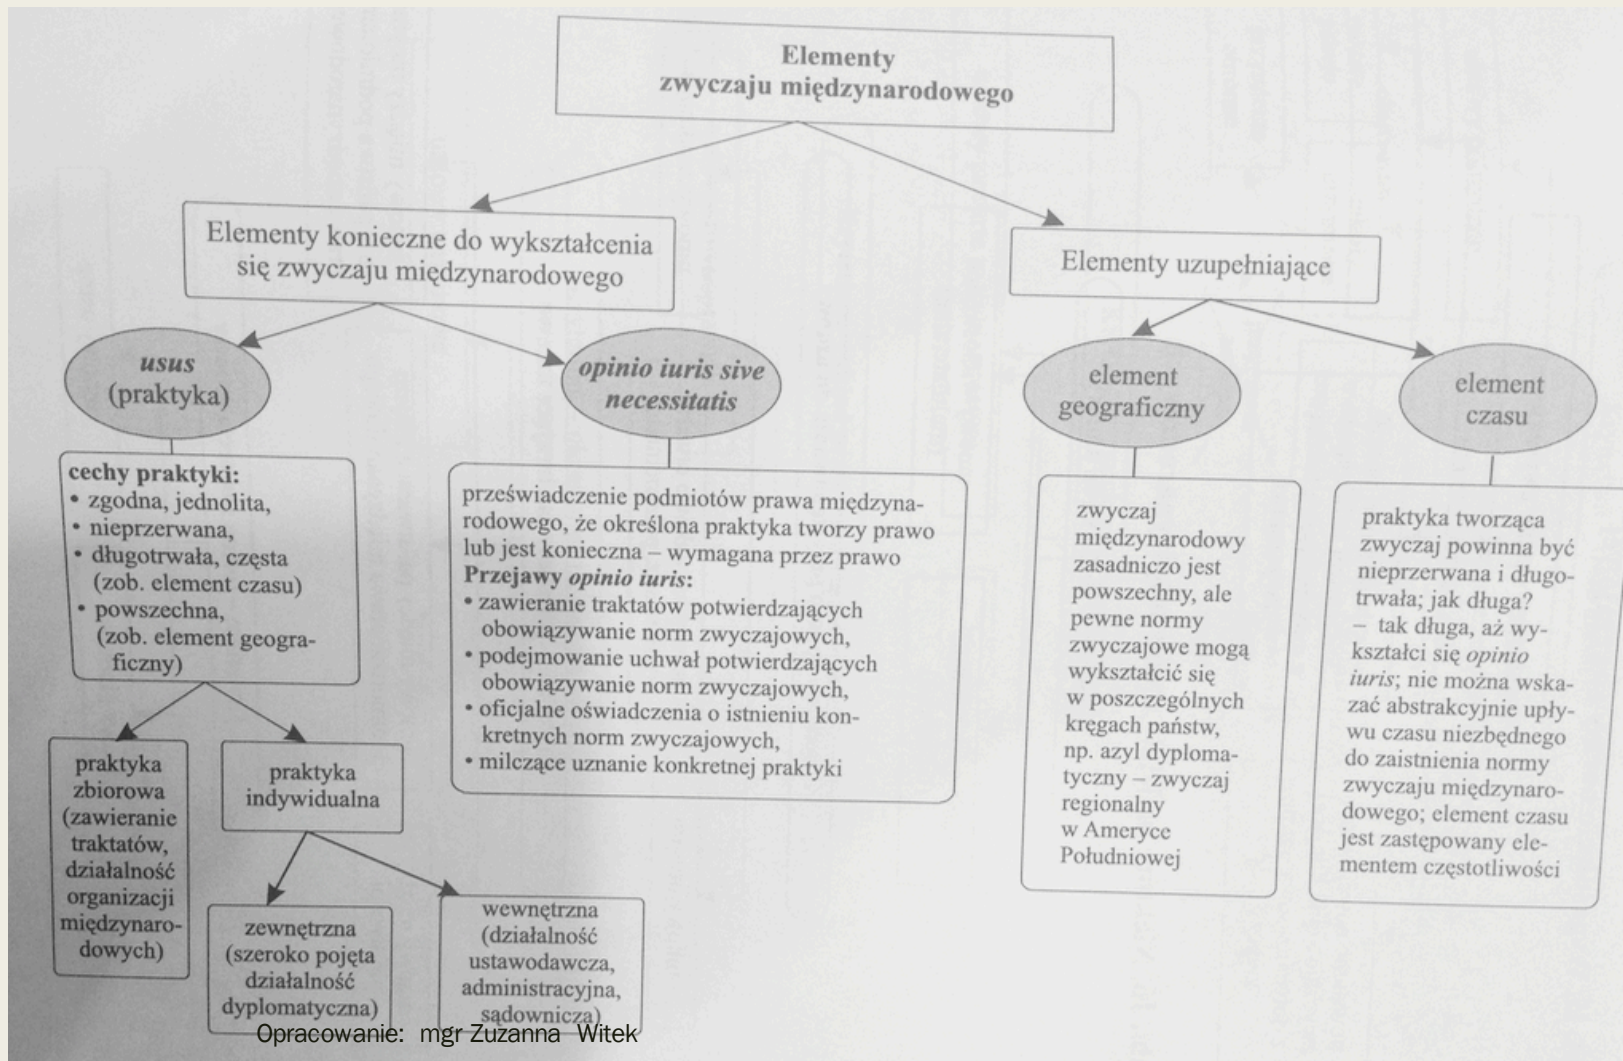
Elementy zwyczaju międzynarodowego

Elementy konieczne do wykształcenia się zwyczaju międzynarodowego

Elementy uzupełniające

*usus* (praktyka)

*opinio iuris sive necessitatis*

element geograficzny

element czasu

**cechy praktyki:**
• zgodna, jednolita,
• nieprzerwana,
• długotrwała, częsta (zob. element czasu)
• powszechna, (zob. element geograficzny)

przeświadczenie podmiotów prawa międzynarodowego, że określona praktyka tworzy prawo lub jest konieczna – wymagana przez prawo
**Przejawy *opinio iuris*:**
• zawieranie traktatów potwierdzających obowiązywanie norm zwyczajowych,
• podejmowanie uchwał potwierdzających obowiązywanie norm zwyczajowych,
• oficjalne oświadczenia o istnieniu konkretnych norm zwyczajowych,
• milczące uznanie konkretnej praktyki

zwyczaj międzynarodowy zasadniczo jest powszechny, ale pewne normy zwyczajowe mogą wykształcić się w poszczególnych kręgach państw, np. azyl dyplomatyczny – zwyczaj regionalny w Ameryce Południowej

praktyka tworząca zwyczaj powinna być nieprzerwana i długotrwała; jak długa? – tak długa, aż wykształci się *opinio iuris*; nie można wskazać abstrakcyjnie upływu czasu niezbędnego do zaistnienia normy zwyczaju międzynarodowego; element czasu jest zastępowany elementem częstotliwości

praktyka zbiorowa (zawieranie traktatów, działalność organizacji międzynarodowych)

praktyka indywidualna

zewnętrzna (szeroko pojęta działalność dyplomatyczna)

wewnętrzna (działalność ustawodawcza, administracyjna, sądownicza)

Opracowanie: mgr Zuzanna Witek